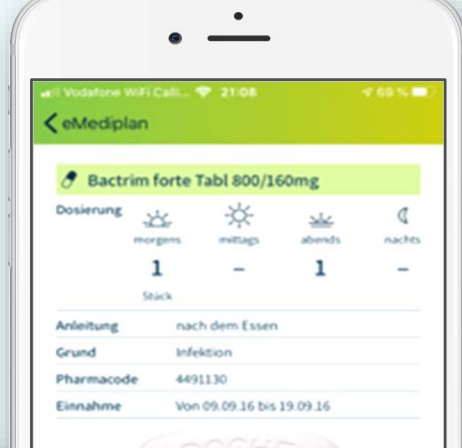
Vodafone WiFi Calli... 21:08 69 %

eMediplan

Bactrim forte Tabl 800/160mg

Dosierung

| morgens | mittags | abends | nachts |
|---|---|---|---|
| 1 | – | 1 | – |

Stück

| | |
|---|---|
| Anleitung | nach dem Essen |
| Grund | Infektion |
| Pharmacode | 4491130 |
| Einnahme | Von 09.09.16 bis 19.09.16 |